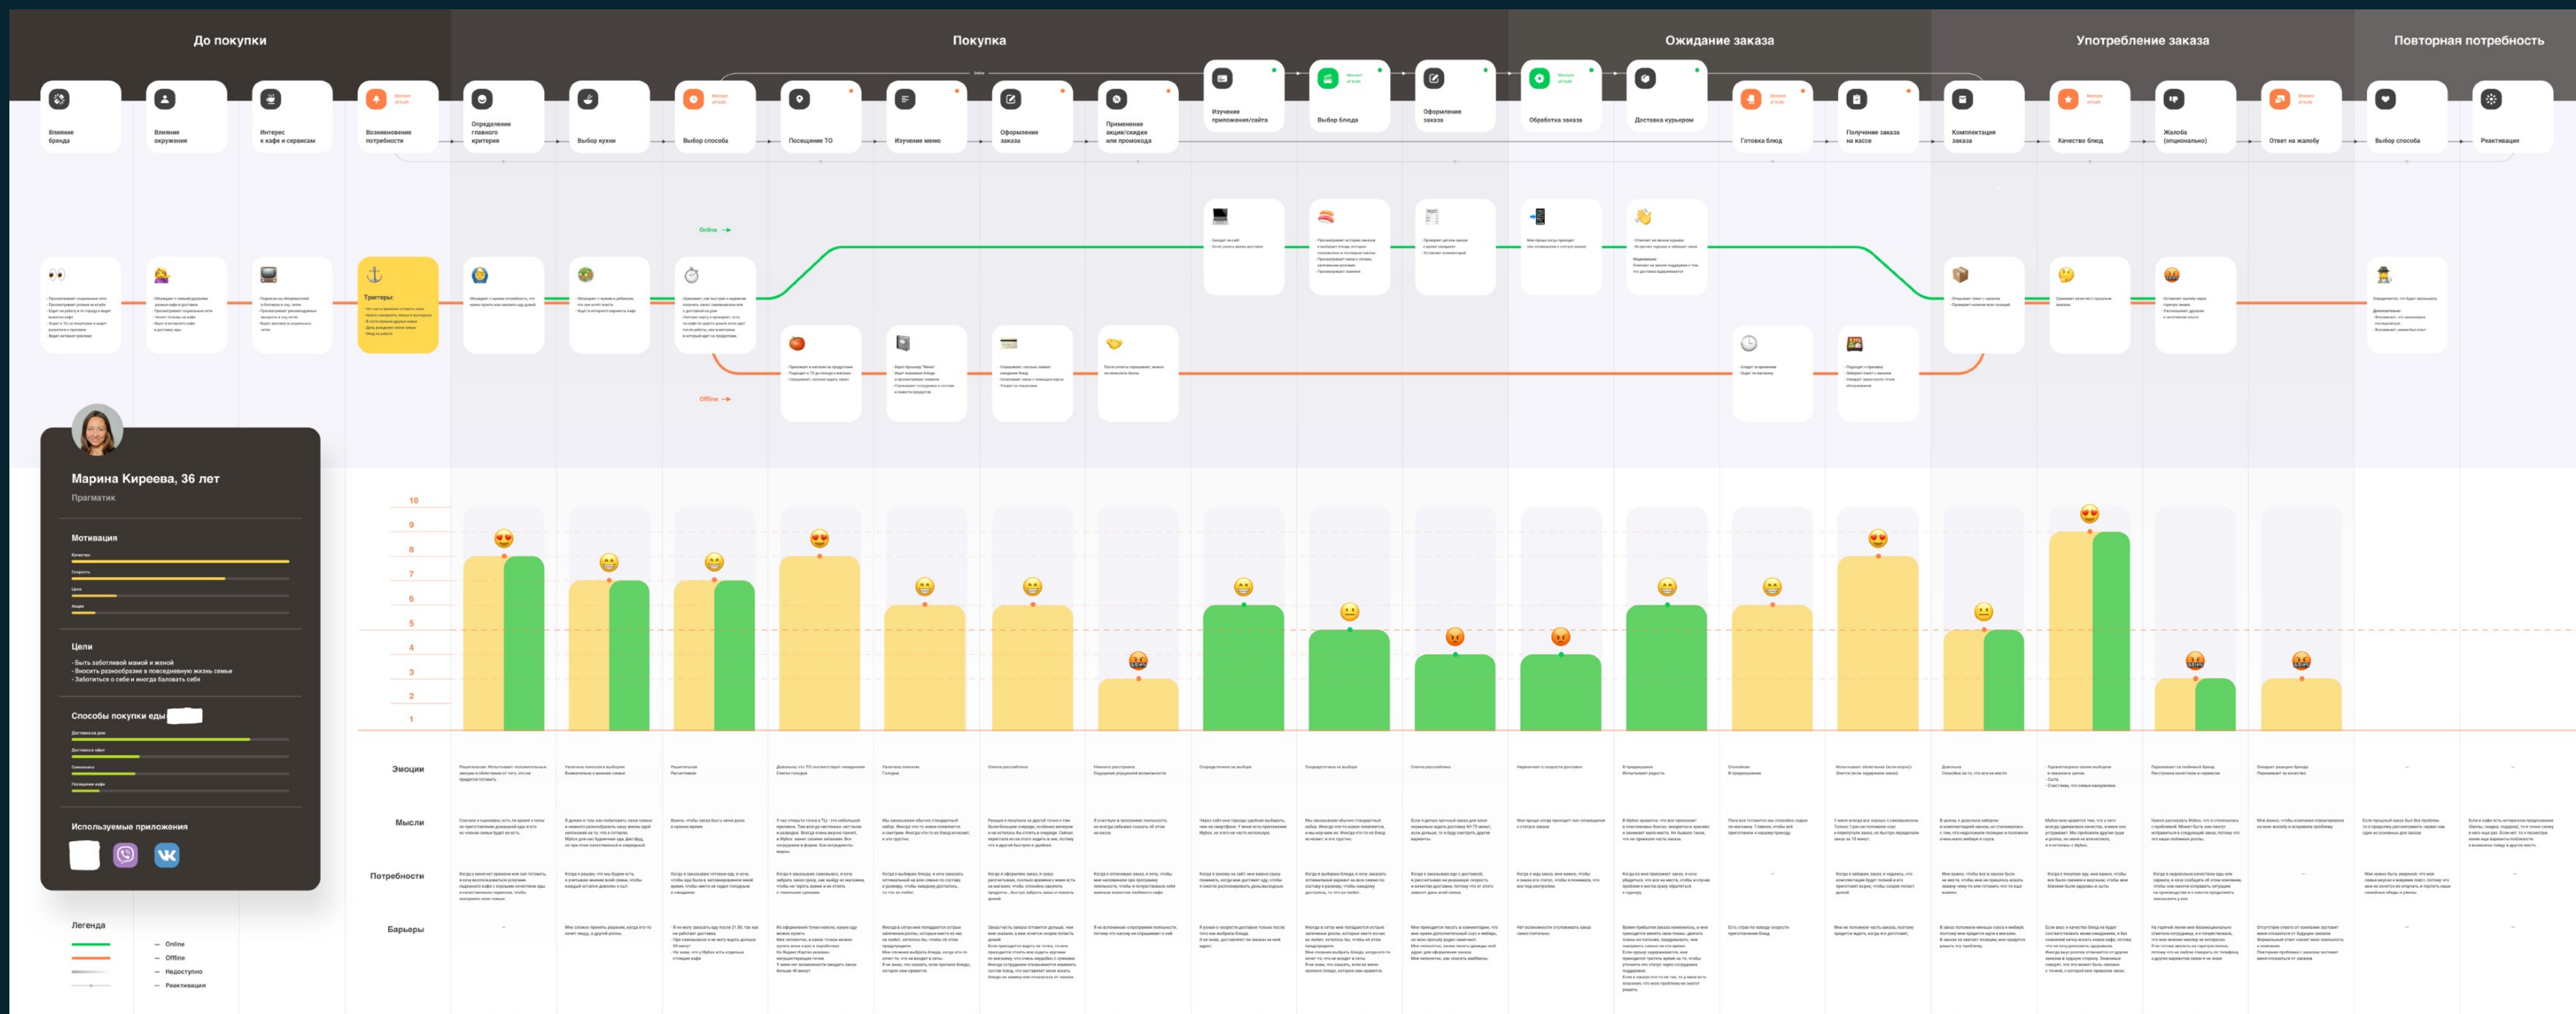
До покупки

Покупка

Ожидание заказа

Употребление заказа

Повторная потребность

Влияние бренда

Влияние окружения

Интерес к кафе и сервисам

Возникновение потребности

Определение главного критерия

Выбор кухни

Выбор способа

Посещение ТО

Изучение меню

Оформление заказа

Применение акции/скидки или промокода

Изучение приложения/сайта

Выбор блюда

Оформление заказа

Обработка заказа

Доставка курьером

Готовка блюд

Получение заказа на кассе

Комплектация заказа

Качество блюд

Жалоба (опционально)

Ответ на жалобу

Выбор способа

Реактивация

Online →

Offline →

Триггеры:

Марина Киреева, 36 лет

Прагматик

Мотивация

Цели

- Быть заботливой мамой и женой
- Вносить разнообразие в повседневную жизнь семьи
- Заботиться о себе и иногда баловать себя

Способы покупки еды

Используемые приложения

Легенда

— Online

— Offline

— Недоступно

— Реактивация

10
9
8
7
6
5
4
3
2
1

Эмоции

Мысли

Потребности

Барьеры